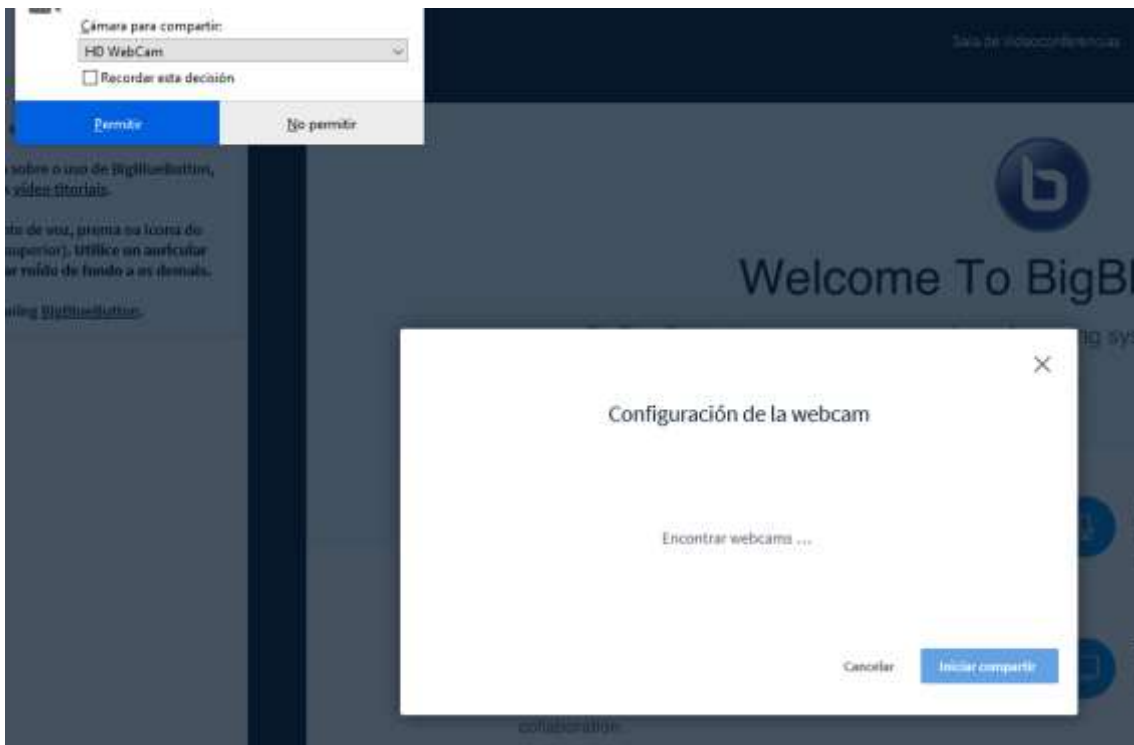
Cámara para compartir:

HD WebCam

Recordar esta decisión

Permitir

No permitir

Sala de videoconferencias

sobre o uso de BigBlueButton, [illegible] vídeo titoriais.

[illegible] de voz, prema na icona do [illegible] superior). Utilice un auricular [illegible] ruído de fondo a os demais.

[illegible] BigBlueButton.

Welcome To BigBl

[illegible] sy

Configuración de la webcam

Encontrar webcams ...

Cancelar

Iniciar compartir

collaboration